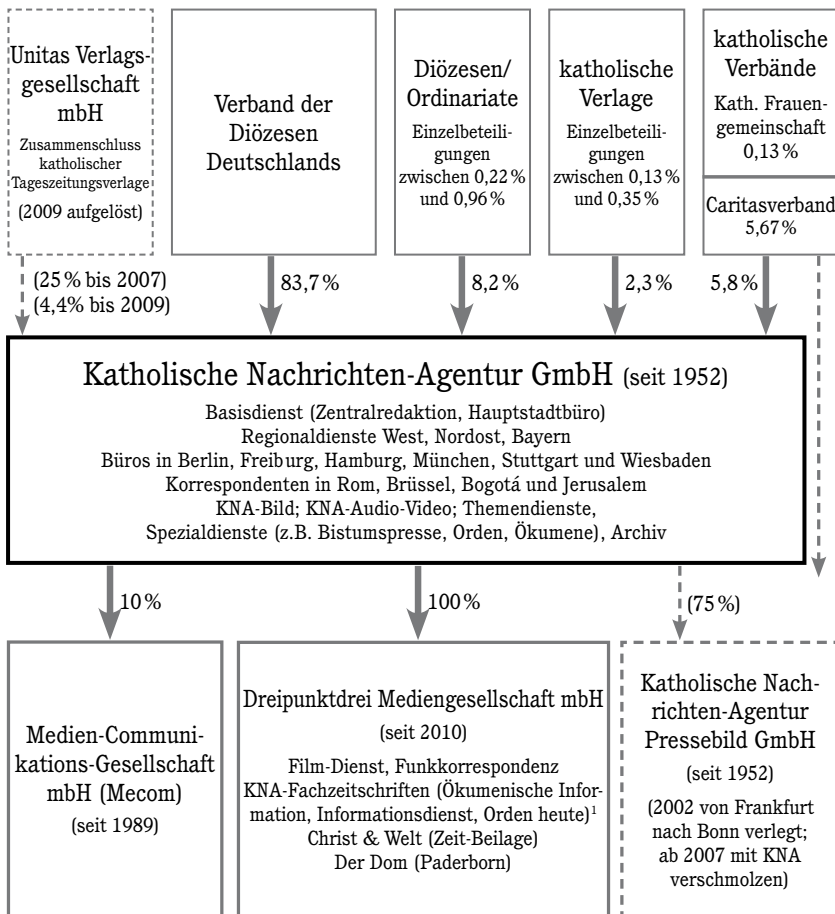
Unitas Verlagsgesellschaft mbH
Zusammenschluss katholischer Tageszeitungsverlage
(2009 aufgelöst)

Verband der Diözesen Deutschlands

Diözesen/ Ordinariate
Einzelbeteiligungen zwischen 0,22 % und 0,96 %

katholische Verlage
Einzelbeteiligungen zwischen 0,13 % und 0,35 %

katholische Verbände
Kath. Frauengemeinschaft 0,13 %

Caritasverband 5,67 %

(25 % bis 2007)
(4,4 % bis 2009)

83,7 %

8,2 %

2,3 %

5,8 %

Katholische Nachrichten-Agentur GmbH (seit 1952)
Basisdienst (Zentralredaktion, Hauptstadtbüro)
Regionaldienste West, Nordost, Bayern
Büros in Berlin, Freiburg, Hamburg, München, Stuttgart und Wiesbaden
Korrespondenten in Rom, Brüssel, Bogotá und Jerusalem
KNA-Bild; KNA-Audio-Video; Themendienste,
Spezialdienste (z.B. Bistumspresse, Orden, Ökumene), Archiv

10 %

100 %

(75 %)

Medien-Communikations-Gesellschaft mbH (Mecom)
(seit 1989)

Dreipunktdrei Mediengesellschaft mbH
(seit 2010)
Film-Dienst, Funkkorrespondenz
KNA-Fachzeitschriften (Ökumenische Information, Informationsdienst, Orden heute)$^1$
Christ & Welt (Zeit-Beilage)
Der Dom (Paderborn)

Katholische Nachrichten-Agentur Pressebild GmbH
(seit 1952)
(2002 von Frankfurt nach Bonn verlegt; ab 2007 mit KNA verschmolzen)